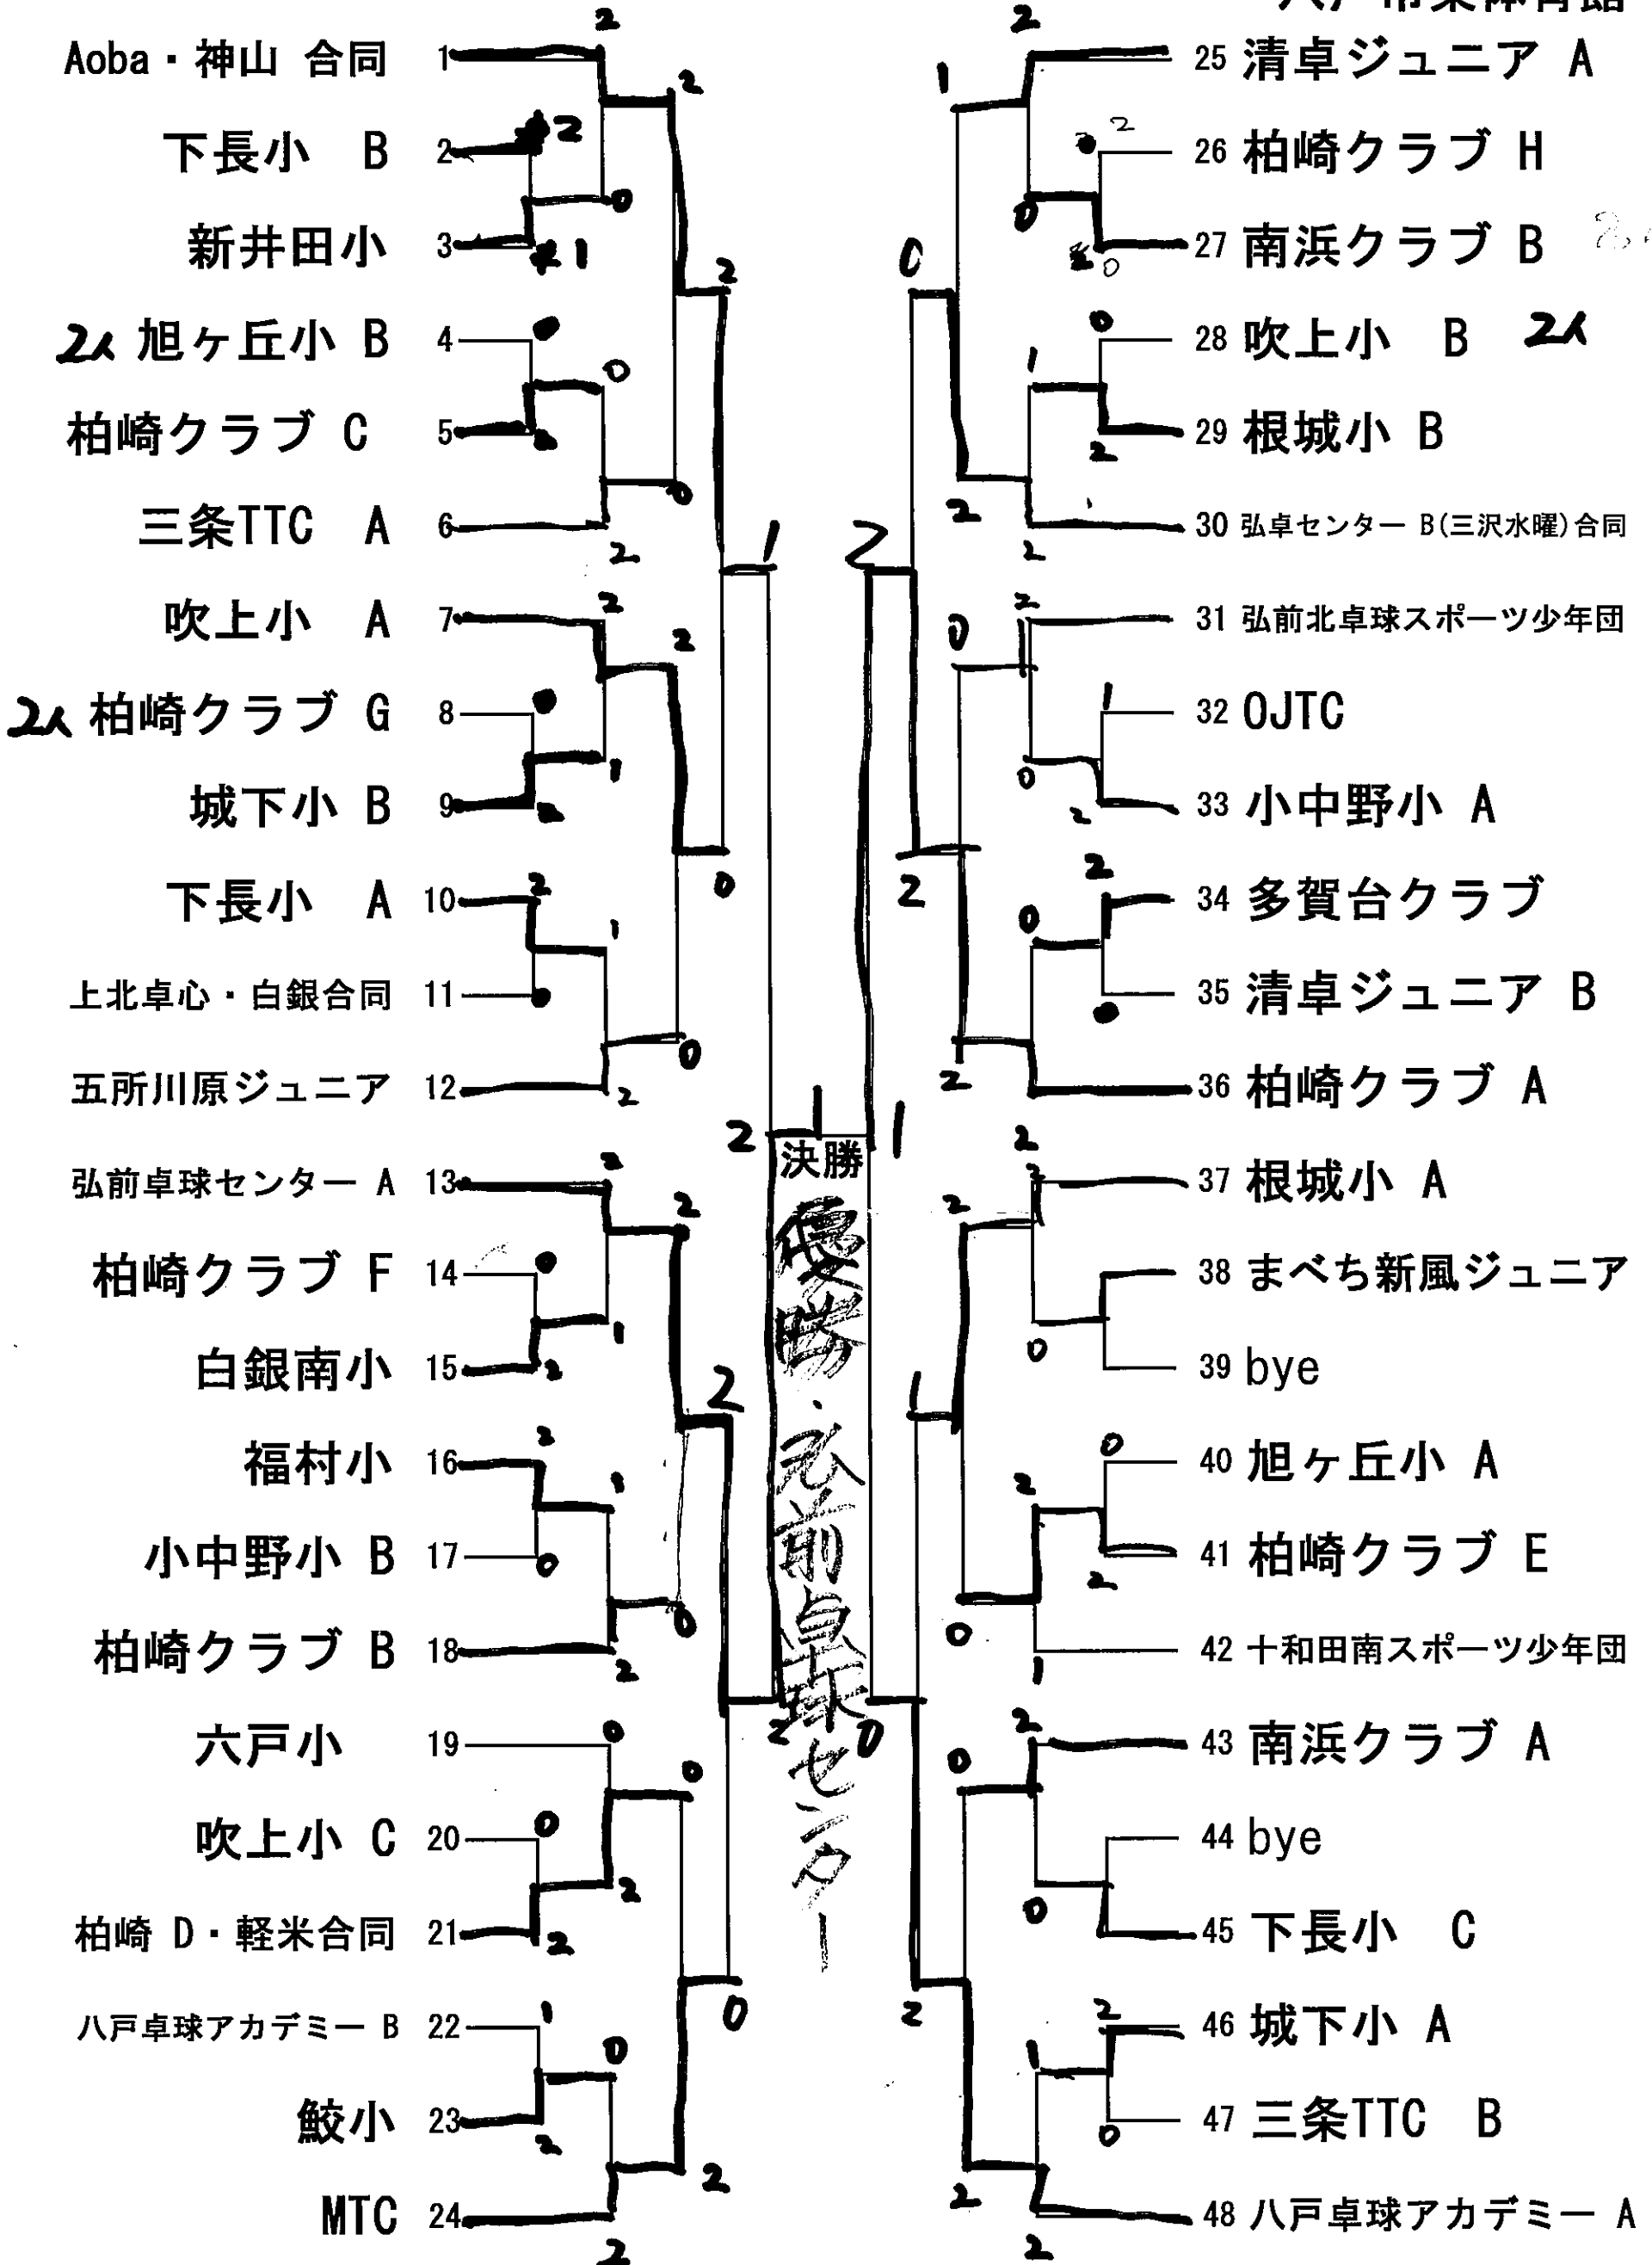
八戸市東体育館

Aoba・神山 合同 1
下長小 B 2
新井田小 3
2人 旭ヶ丘小 B 4
柏崎クラブ C 5
三条TTC A 6
吹上小 A 7
2人 柏崎クラブ G 8
城下小 B 9
下長小 A 10
上北卓心・白銀合同 11
五所川原ジュニア 12
弘前卓球センター A 13
柏崎クラブ F 14
白銀南小 15
福村小 16
小中野小 B 17
柏崎クラブ B 18
六戸小 19
吹上小 C 20
柏崎 D・軽米合同 21
八戸卓球アカデミー B 22
鮫小 23
MTC 24

25 清卓ジュニア A
26 柏崎クラブ H
27 南浜クラブ B
28 吹上小 B 2人
29 根城小 B
30 弘卓センター B(三沢水曜)合同
31 弘前北卓球スポーツ少年団
32 OJTC
33 小中野小 A
34 多賀台クラブ
35 清卓ジュニア B
36 柏崎クラブ A
37 根城小 A
38 まべち新風ジュニア
39 bye
40 旭ヶ丘小 A
41 柏崎クラブ E
42 十和田南スポーツ少年団
43 南浜クラブ A
44 bye
45 下長小 C
46 城下小 A
47 三条TTC B
48 八戸卓球アカデミー A

決勝
優勝 弘前卓球センター

2 2 0 2 1 2 0 2 1 0 2 2 2 1 2 1 0 2 2 1 0 2 0 1 2 2 0 2 0 2 1 0 2 0 2 2 1 0 1 2 2 2 0 2 2 0 0 2 1 0 2 2